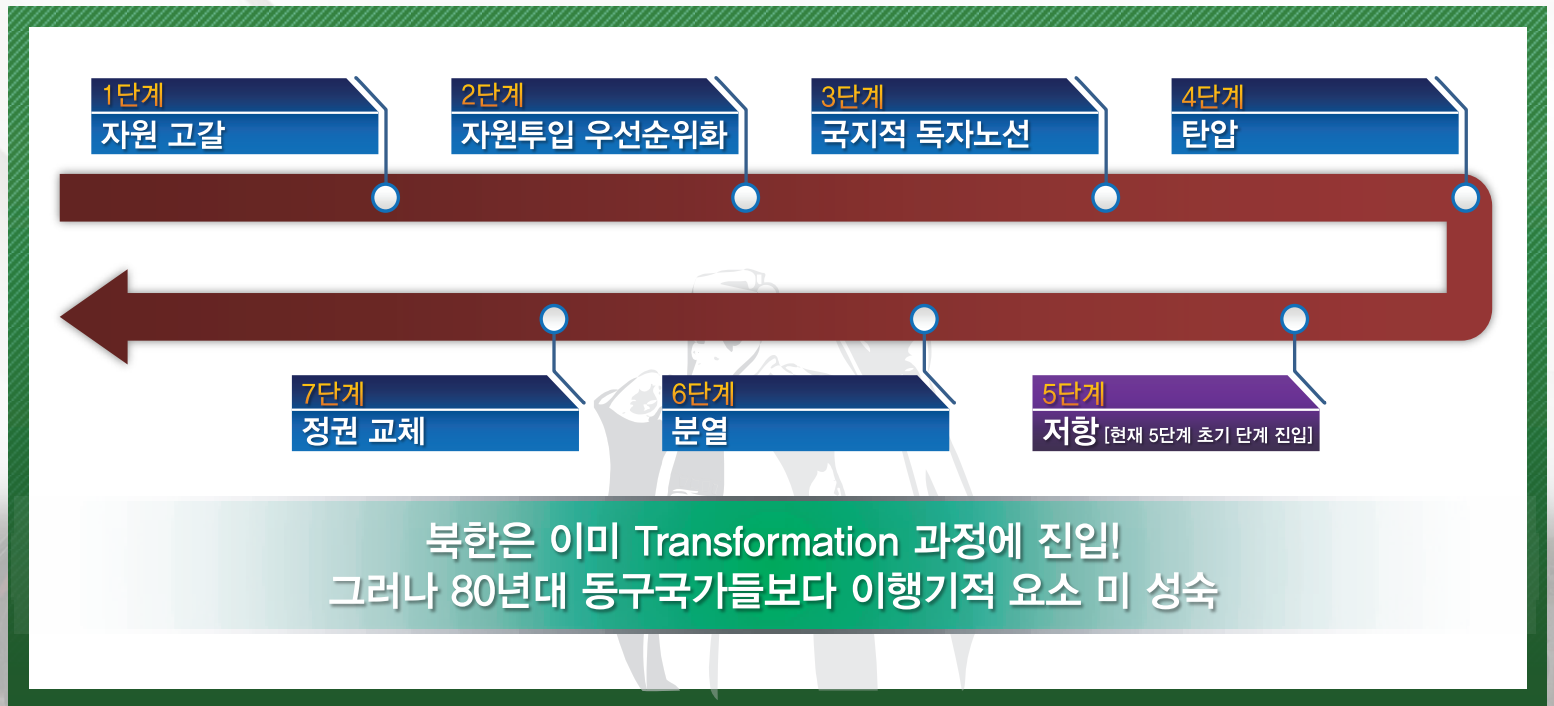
1단계
자원 고갈

2단계
자원투입 우선순위화

3단계
국지적 독자노선

4단계
탄압

7단계
정권 교체

6단계
분열

5단계
저항 [현재 5단계 초기 단계 진입]

북한은 이미 Transformation 과정에 진입!
그러나 80년대 동구국가들보다 이행기적 요소 미 성숙